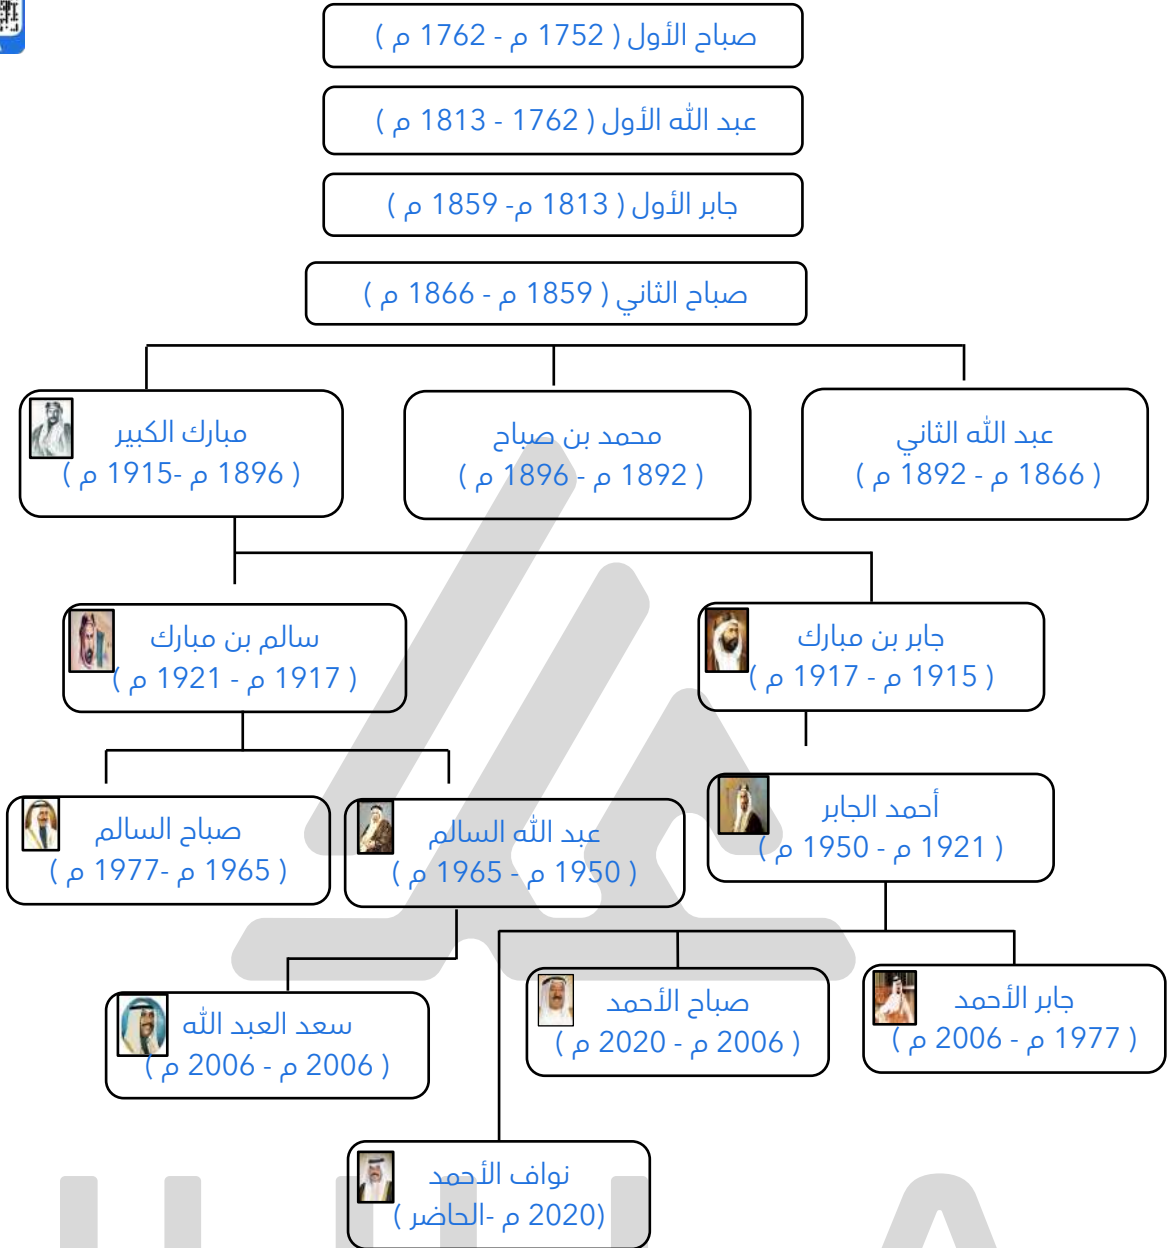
صباح الأول ( 1752 م - 1762 م )

عبد الله الأول ( 1762 - 1813 م )

جابر الأول ( 1813 م- 1859 م )

صباح الثاني ( 1859 م - 1866 م )

عبد الله الثاني ( 1866 م - 1892 م )

محمد بن صباح ( 1892 م - 1896 م )

مبارك الكبير ( 1896 م -1915 م )

جابر بن مبارك ( 1915 م - 1917 م )

سالم بن مبارك ( 1917 م - 1921 م )

أحمد الجابر ( 1921 م - 1950 م )

عبد الله السالم ( 1950 م - 1965 م )

صباح السالم ( 1965 م -1977 م )

جابر الأحمد ( 1977 م - 2006 م )

صباح الأحمد ( 2006 م - 2020 م )

سعد العبد الله ( 2006 م - 2006 م )

نواف الأحمد (2020 م -الحاضر )